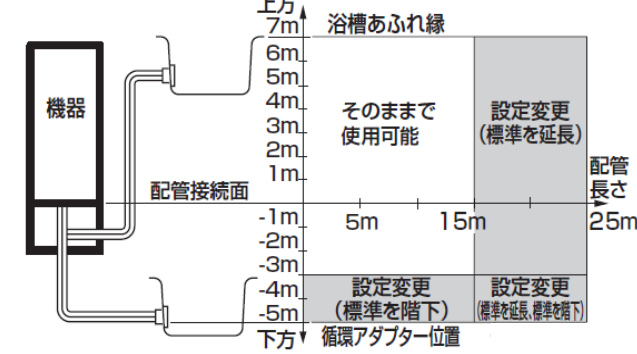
上方
7m 浴槽あふれ縁
6m
5m
4m
3m
2m
1m
機器
配管接続面
そのままで
使用可能
設定変更
(標準を延長)
配管
長さ
-1m
-2m
-3m
-4m
-5m
5m
15m
25m
設定変更
(標準を階下)
設定変更
(標準を延長、標準を階下)
下方 循環アダプター位置